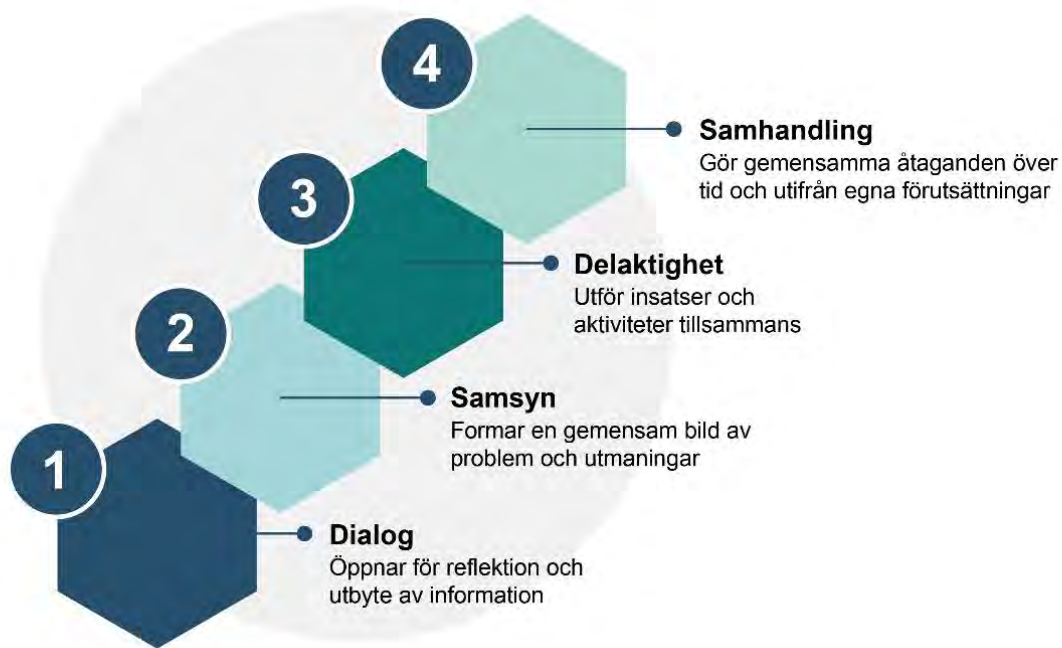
4

Samhandling
Gör gemensamma åtaganden över tid och utifrån egna förutsättningar

3

Delaktighet
Utför insatser och aktiviteter tillsammans

2

Samsyn
Formar en gemensam bild av problem och utmaningar

1

Dialog
Öppnar för reflektion och utbyte av information